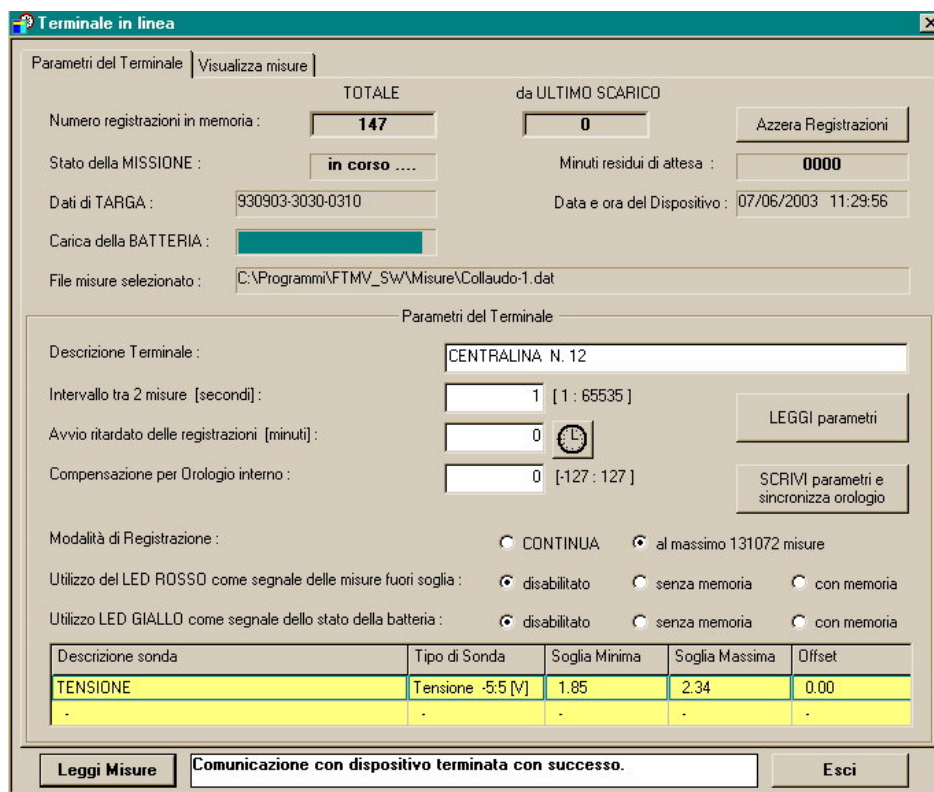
Terminale in linea

Parametri del Terminale | Visualizza misure

TOTALE

da ULTIMO SCARICO

Numero registrazioni in memoria : 147

0

Azzera Registrazioni

Stato della MISSIONE : in corso ....

Minuti residui di attesa : 0000

Dati di TARGA : 930903-3030-0310

Data e ora del Dispositivo : 07/06/2003 11:29:56

Carica della BATTERIA :

File misure selezionato : C:\Programmi\FTMV_SW\Misure\Collaudo-1.dat

Parametri del Terminale

Descrizione Terminale : CENTRALINA N. 12

Intervallo tra 2 misure [secondi] : 1 [1 : 65535]

LEGGI parametri

Avvio ritardato delle registrazioni [minuti] : 0

Compensazione per Orologio interno : 0 [-127 : 127]

SCRIVI parametri e sincronizza orologio

Modalità di Registrazione : CONTINUA al massimo 131072 misure

Utilizzo del LED ROSSO come segnale delle misure fuori soglia : disabilitato senza memoria con memoria

Utilizzo LED GIALLO come segnale dello stato della batteria : disabilitato senza memoria con memoria

| Descrizione sonda | Tipo di Sonda | Soglia Minima | Soglia Massima | Offset |
|---|---|---|---|---|
| TENSIONE | Tensione -5:5 [V] | 1.85 | 2.34 | 0.00 |
| - | - | - | - | - |

Leggi Misure

Comunicazione con dispositivo terminata con successo.

Esci